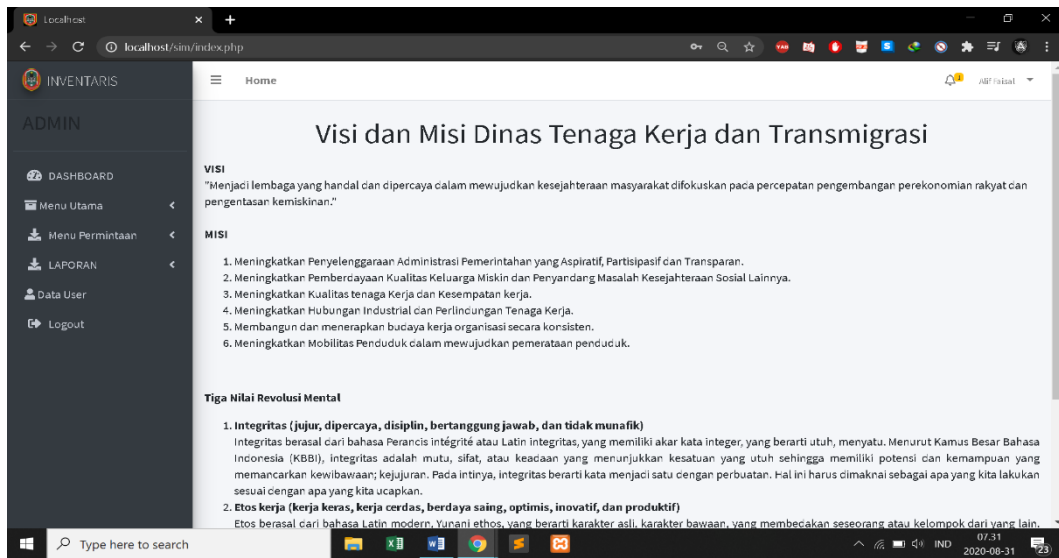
Localhost
localhost/sim/index.php

INVENTARIS
ADMIN
DASHBOARD
Menu Utama
Menu Permintaan
LAPORAN
Data User
Logout

Home
Alif Faisal

Visi dan Misi Dinas Tenaga Kerja dan Transmigrasi

VISI
"Menjadi lembaga yang handal dan dipercaya dalam mewujudkan kesejahteraan masyarakat difokuskan pada percepatan pengembangan perekonomian rakyat dan pengentasan kemiskinan."

MISI

1. Meningkatkan Penyelenggaraan Administrasi Pemerintahan yang Aspiratif, Partisipasif dan Transparan.
2. Meningkatkan Pemberdayaan Kualitas Keluarga Miskin dan Penyandang Masalah Kesejahteraan Sosial Lainnya.
3. Meningkatkan Kualitas tenaga Kerja dan Kesempatan kerja.
4. Meningkatkan Hubungan Industrial dan Perlindungan Tenaga Kerja.
5. Membangun dan menerapkan budaya kerja organisasi secara konsisten.
6. Meningkatkan Mobilitas Penduduk dalam mewujudkan pemerataan penduduk.

Tiga Nilai Revolusi Mental

1. Integritas (jujur, dipercaya, disiplin, bertanggung jawab, dan tidak munafik)
Integritas berasal dari bahasa Perancis intégrité atau Latin integritas, yang memiliki akar kata integer, yang berarti utuh, menyatu. Menurut Kamus Besar Bahasa Indonesia (KBBI), integritas adalah mutu, sifat, atau keadaan yang menunjukkan kesatuan yang utuh sehingga memiliki potensi dan kemampuan yang memancarkan kewibawaan; kejujuran. Pada intinya, integritas berarti kata menjadi satu dengan perbuatan. Hal ini harus dimaknai sebagai apa yang kita lakukan sesuai dengan apa yang kita ucapkan.
2. Etos kerja (kerja keras, kerja cerdas, berdaya saing, optimis, inovatif, dan produktif)
Etos berasal dari bahasa Latin modern, Yunani ethos, yang berarti karakter asli, karakter bawaan, yang membedakan seseorang atau kelompok dari yang lain.

Type here to search
IND 07.31 2020-08-31 23